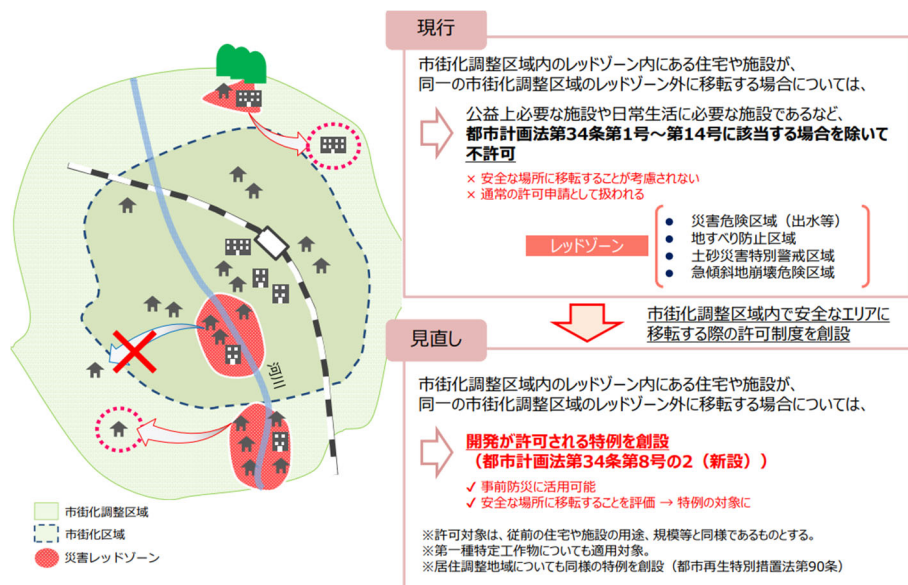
河川

市街化調整区域

市街化区域

災害レッドゾーン

現行

市街化調整区域内のレッドゾーン内にある住宅や施設が、同一の市街化調整区域のレッドゾーン外に移転する場合については、

公益上必要な施設や日常生活に必要な施設であるなど、**都市計画法第34条第1号～第14号に該当する場合を除いて不許可**

× 安全な場所に移転することが考慮されない
× 通常の許可申請として扱われる

レッドゾーン

● 災害危険区域（出水等）
● 地すべり防止区域
● 土砂災害特別警戒区域
● 急傾斜地崩壊危険区域

市街化調整区域内で安全なエリアに移転する際の許可制度を創設

見直し

市街化調整区域内のレッドゾーン内にある住宅や施設が、同一の市街化調整区域のレッドゾーン外に移転する場合については、

**開発が許可される特例を創設**
**（都市計画法第34条第8号の2（新設））**

✓ 事前防災に活用可能
✓ 安全な場所に移転することを評価 → 特例の対象に

※許可対象は、従前の住宅や施設の用途、規模等と同様であるものとする。
※第一種特定工作物についても適用対象。
※居住調整地域についても同様の特例を創設（都市再生特別措置法第90条）